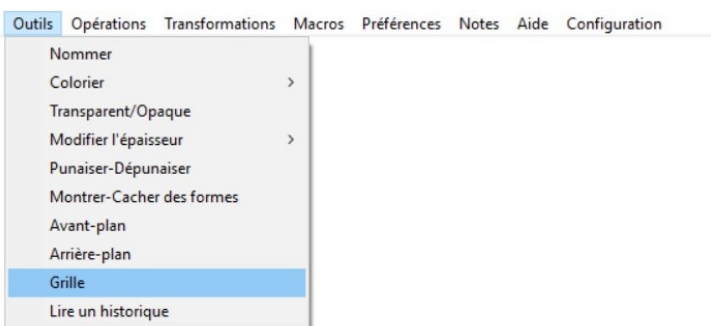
Outils Opérations Transformations Macros Préférences Notes Aide Configuration

Nommer
Colorier >
Transparent/Opaque
Modifier l'épaisseur >
Punaiser-Dépunaiser
Montrer-Cacher des formes
Avant-plan
Arrière-plan
Grille
Lire un historique